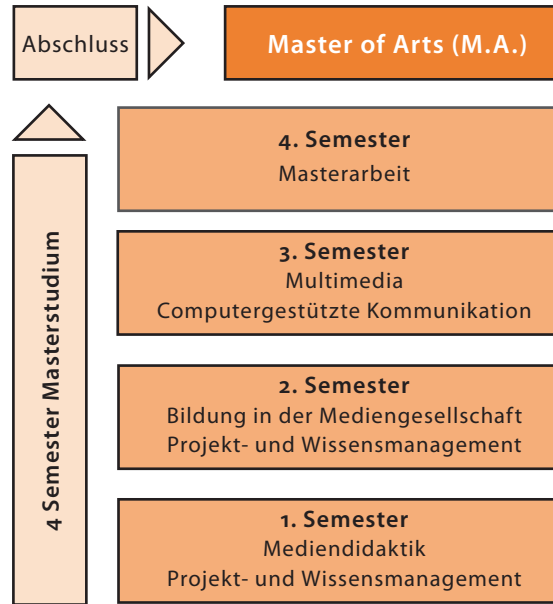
Abschluss

Master of Arts (M.A.)

4. Semester
Masterarbeit

3. Semester
Multimedia
Computergestützte Kommunikation

2. Semester
Bildung in der Mediengesellschaft
Projekt- und Wissensmanagement

1. Semester
Mediendidaktik
Projekt- und Wissensmanagement

4 Semester Masterstudium